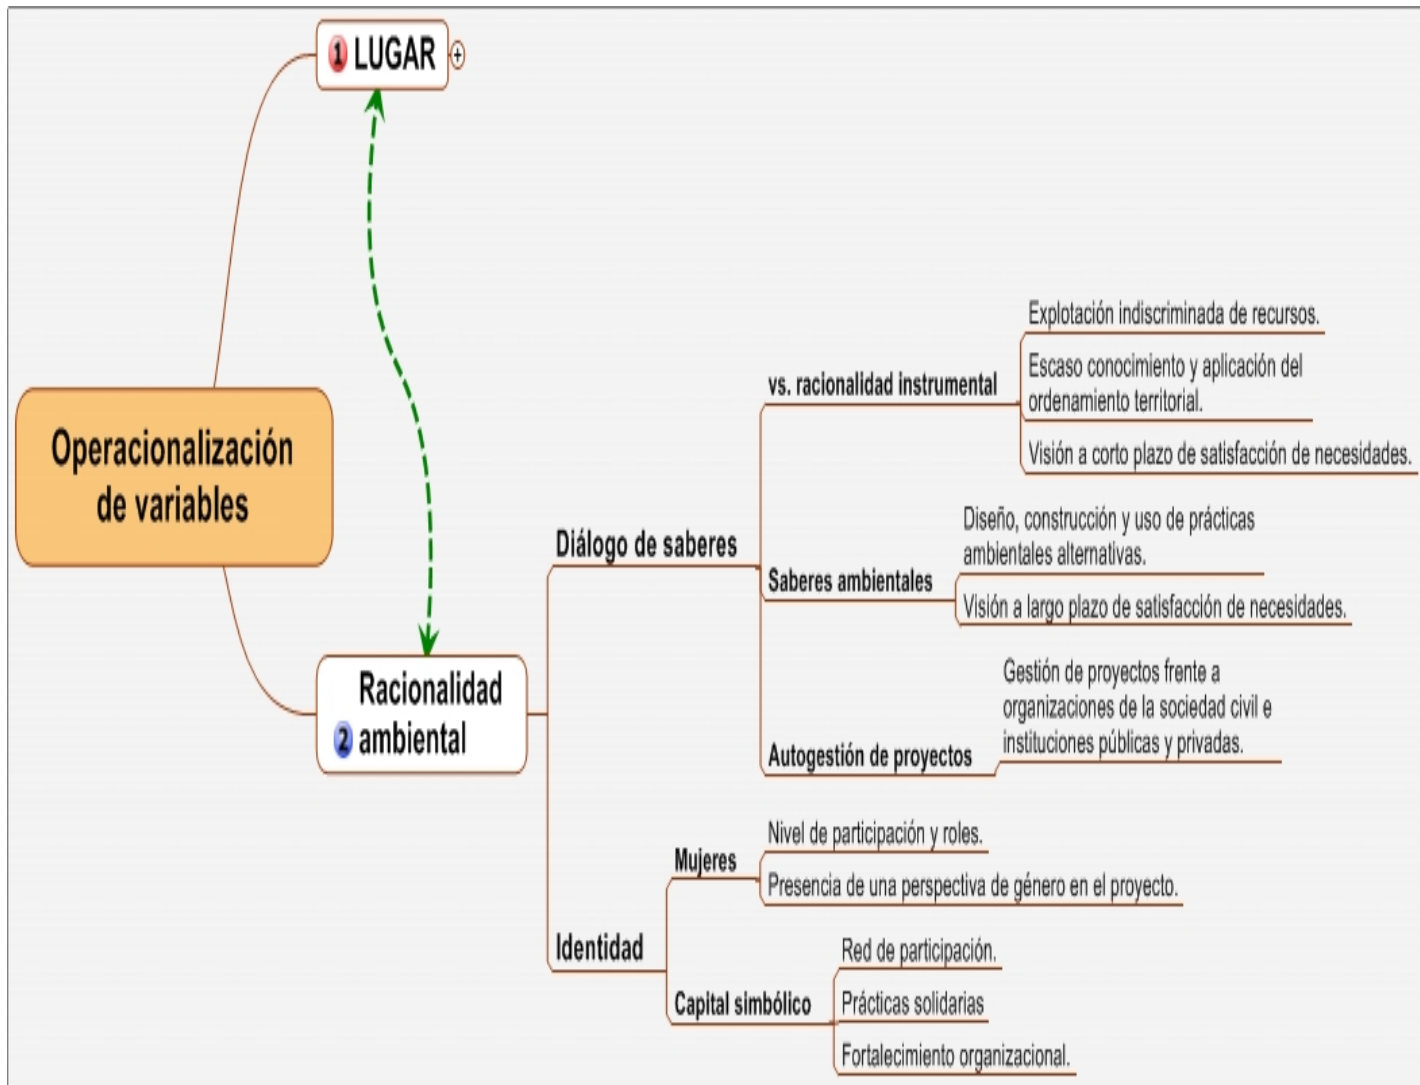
1 LUGAR

Operacionalización de variables

2 Racionalidad ambiental

Diálogo de saberes

vs. racionalidad instrumental

Explotación indiscriminada de recursos.

Escaso conocimiento y aplicación del ordenamiento territorial.

Visión a corto plazo de satisfacción de necesidades.

Saberes ambientales

Diseño, construcción y uso de prácticas ambientales alternativas.

Visión a largo plazo de satisfacción de necesidades.

Autogestión de proyectos

Gestión de proyectos frente a organizaciones de la sociedad civil e instituciones públicas y privadas.

Identidad

Mujeres

Nivel de participación y roles.

Presencia de una perspectiva de género en el proyecto.

Capital simbólico

Red de participación.

Prácticas solidarias

Fortalecimiento organizacional.